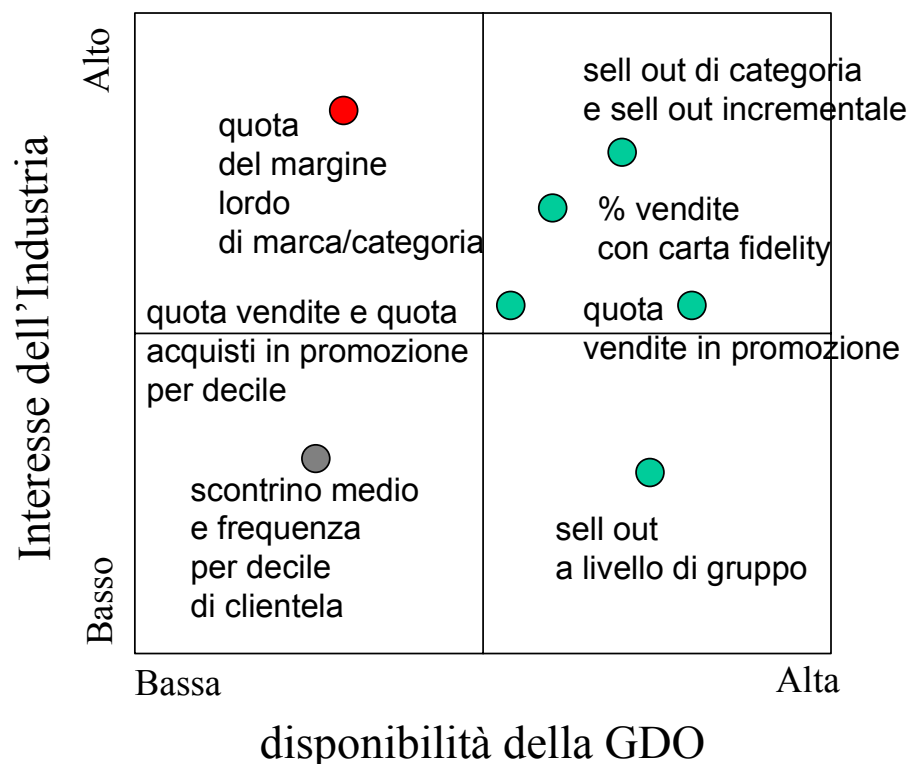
Interesse dell'Industria

Alto

Basso

quota del margine lordo di marca/categoria

sell out di categoria e sell out incrementale

% vendite con carta fidelity

quota vendite e quota acquisti in promozione per decile

quota vendite in promozione

scontrino medio e frequenza per decile di clientela

sell out a livello di gruppo

Bassa

Alta

disponibilità della GDO